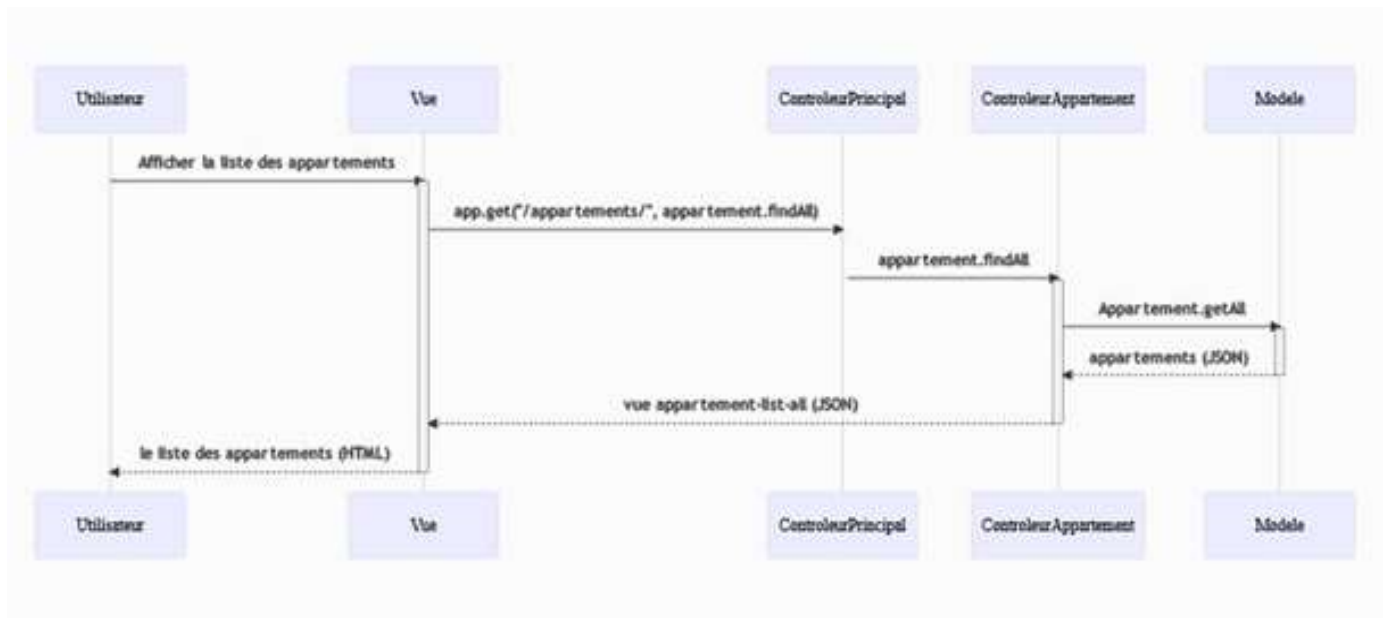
Utilisateur

Vue

ControleurPrincipal

ControleurAppartement

Modele

Afficher la liste des appartements

app.get("/appartements/", appartement.findAll)

appartement.findAll

Appartement.getAll

appartements (JSON)

vue appartement-list-all (JSON)

le liste des appartements (HTML)

Utilisateur

Vue

ControleurPrincipal

ControleurAppartement

Modele